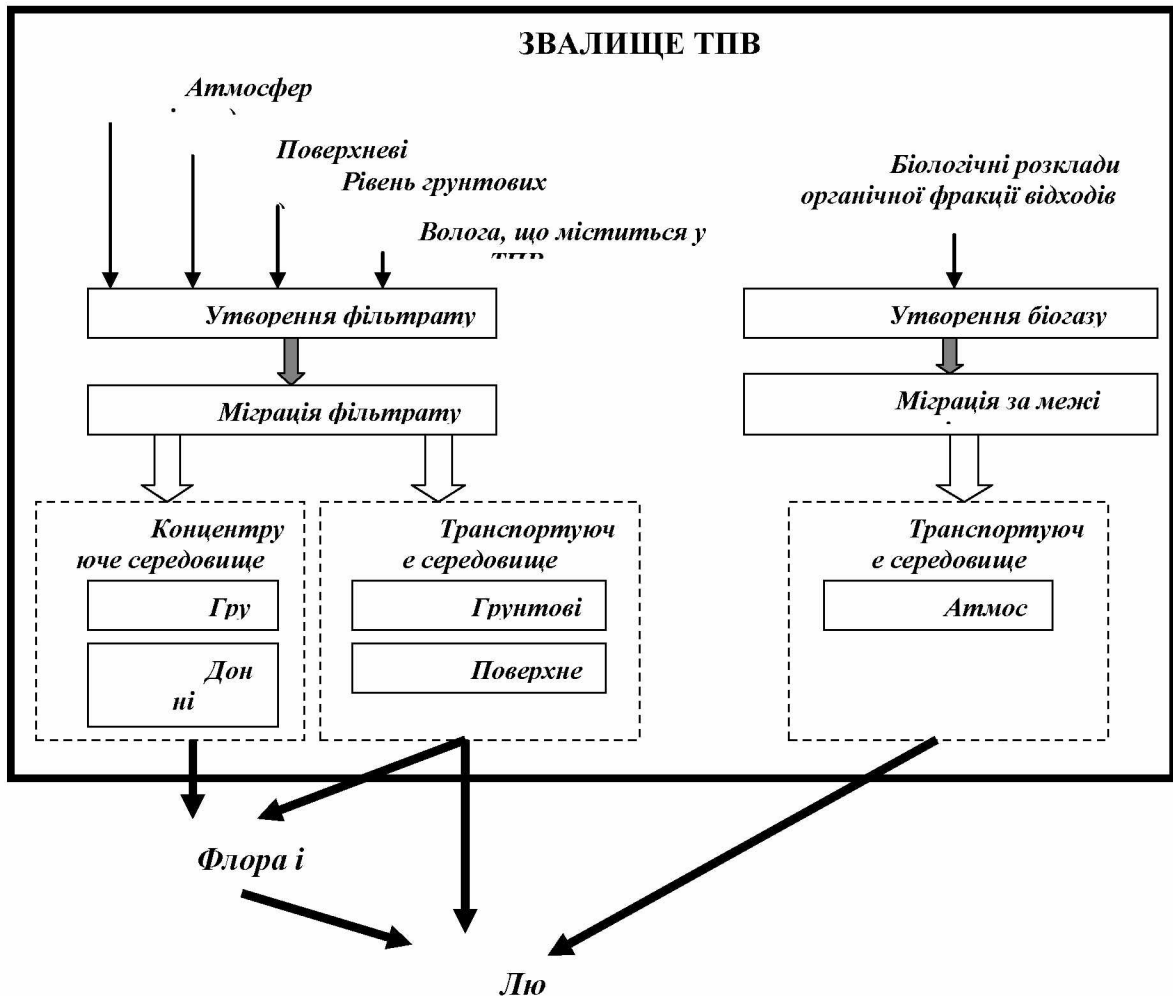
ЗВАЛИЩЕ ТПВ

Атмосфер

Поверхневі

Рівень грунтових

Волога, що міститься у ТПВ

Біологічні розклади органічної фракції відходів

Утворення фільтрату

Утворення біогазу

Міграція фільтрату

Міграція за межі

Концентруюче середовище

Гру

Донні

Транспортуюче середовище

Грунтові

Поверхне

Транспортуюче середовище

Атмос

Флора і

Лю